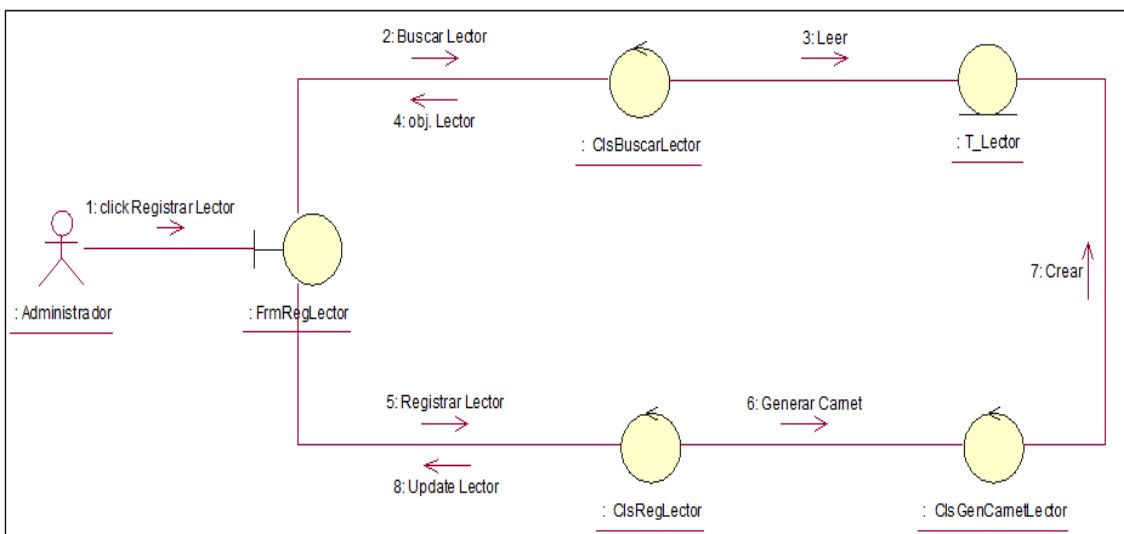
2: Buscar Lector

3: Leer

4: obj. Lector

: ClsBuscarLector

: T_Lector

1: click Registrar Lector

: Administrador

: FrmRegLector

7: Crear

5: Registrar Lector

6: Generar Carnet

8: Update Lector

: ClsRegLector

: ClsGenCarnetLector